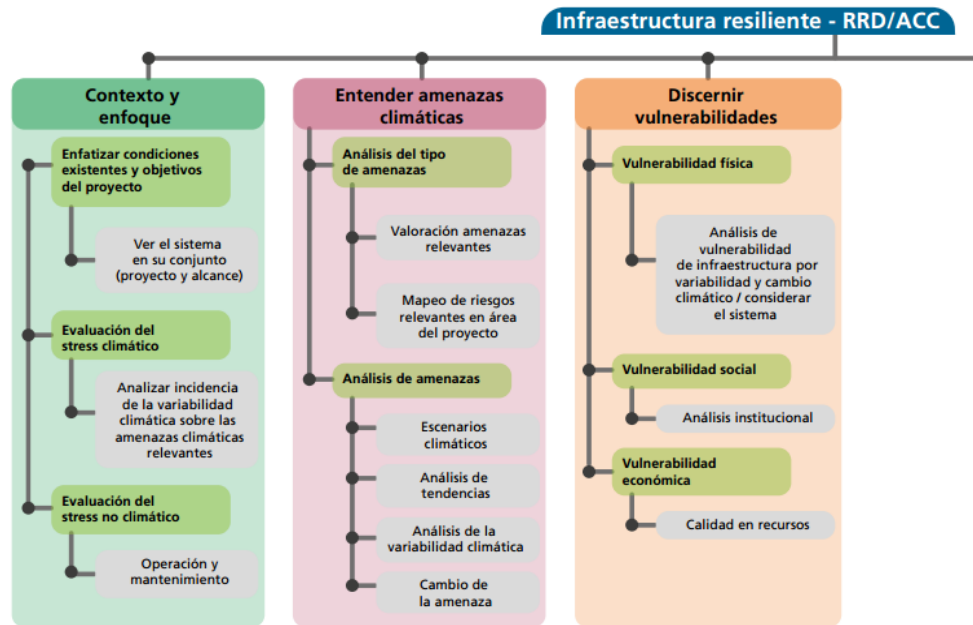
Infraestructura resiliente - RRD/ACC

Contexto y enfoque

Enfatizar condiciones existentes y objetivos del proyecto

Ver el sistema en su conjunto (proyecto y alcance)

Evaluación del stress climático

Analizar incidencia de la variabilidad climática sobre las amenazas climáticas relevantes

Evaluación del stress no climático

Operación y mantenimiento

Entender amenazas climáticas

Análisis del tipo de amenazas

Valoración amenazas relevantes

Mapeo de riesgos relevantes en área del proyecto

Análisis de amenazas

Escenarios climáticos

Análisis de tendencias

Análisis de la variabilidad climática

Cambio de la amenaza

Discernir vulnerabilidades

Vulnerabilidad física

Análisis de vulnerabilidad de infraestructura por variabilidad y cambio climático / considerar el sistema

Vulnerabilidad social

Análisis institucional

Vulnerabilidad económica

Calidad en recursos